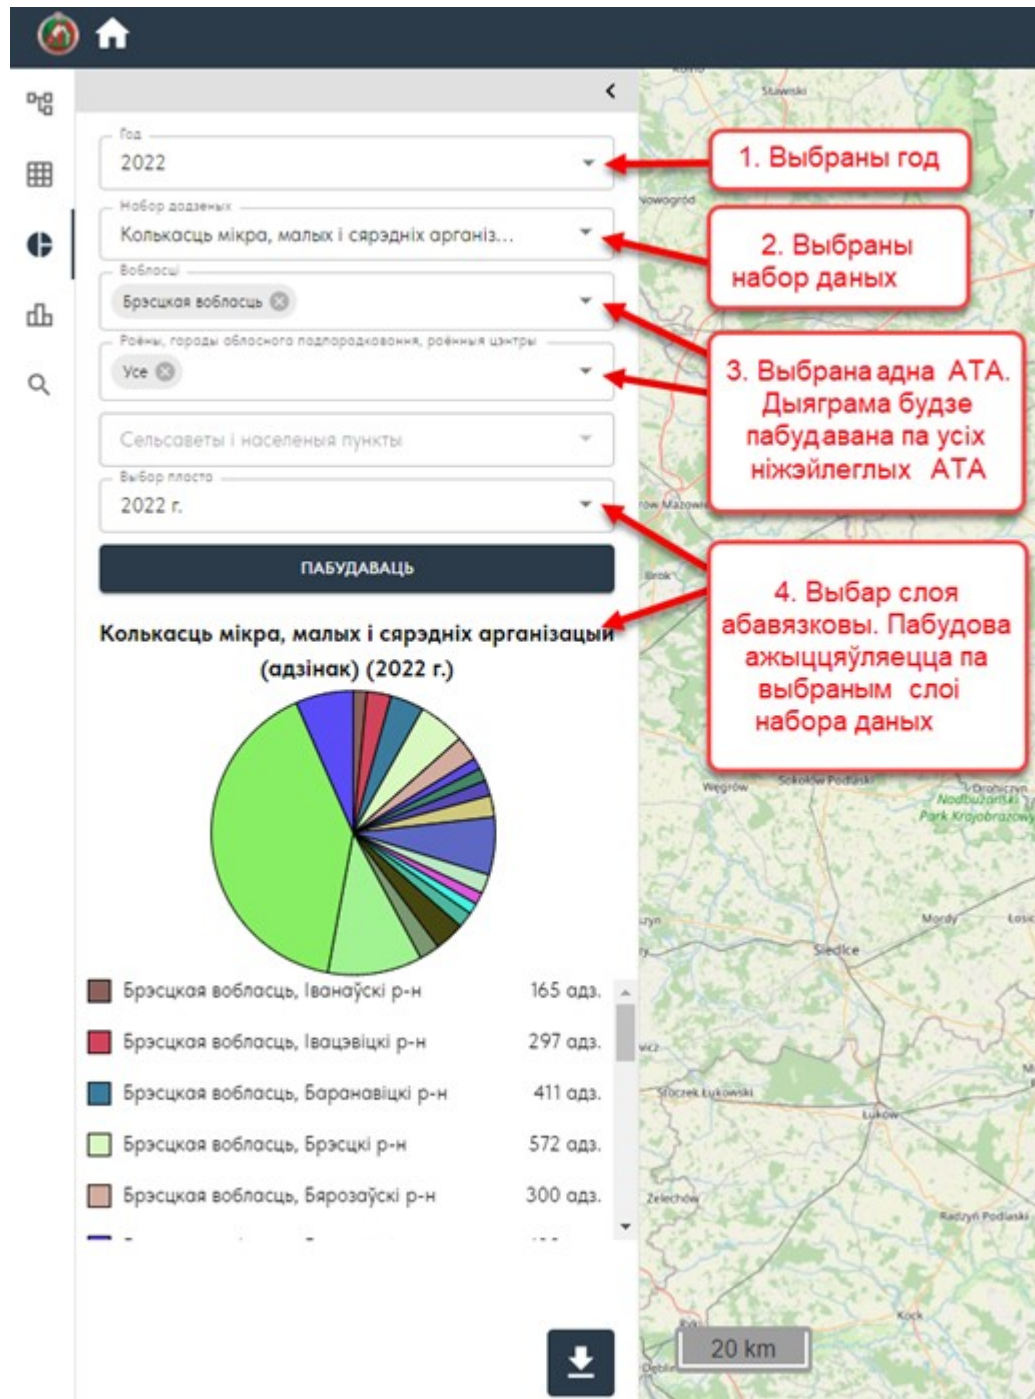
Год
2022

Набор дадзеных
Колькасць мікра, малых і сярэдніх арганіз...

Вобласці
Брэсцкая вобласць

Раёны, гарады абласнога падпарадкавання, раённыя цэнтры
Усе

Сельсаветы і населеныя пункты

Выбар пласта
2022 г.

ПАБУДАВАЦЬ

1. Выбраны год

2. Выбраны набор даных

3. Выбрана адна АТА. Дыяграма будзе пабудавана па усіх ніжэйлеглых АТА

4. Выбар слоя абавязковы. Пабудова ажыццяўляецца па выбраным слоі набора даных

Колькасць мікра, малых і сярэдніх арганізацый (адзінак) (2022 г.)

Брэсцкая вобласць, Іванаўскі р-н 165 адз.
Брэсцкая вобласць, Івацэвіцкі р-н 297 адз.
Брэсцкая вобласць, Баранавіцкі р-н 411 адз.
Брэсцкая вобласць, Брэсцкі р-н 572 адз.
Брэсцкая вобласць, Бярозаўскі р-н 300 адз.

Stawiski
Nowogród
Ostrów Mazowiecka
Brok
Węgrów
Sokołów Podlaski
Drohiczyn
Nadbużański Park Krajobrazowy
Mordy
Łosice
Siedlce
Stoczek Łukowski
Łuków
Żelechów
Radzyń Podlaski
Kock
Dęblin
20 km